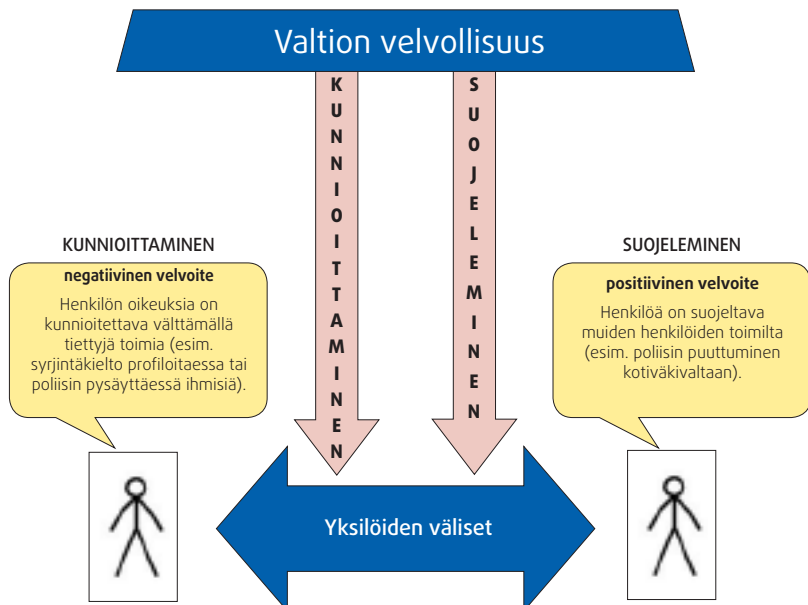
Valtion velvollisuus

KUNNIOITTAMINEN

SUOJELEMINEN

KUNNIOITTAMINEN

negatiivinen velvoite

Henkilön oikeuksia on kunnioitettava välttämällä tiettyjä toimia (esim. syrjintäkielto profiloitaessa tai poliisin pysäyttäessä ihmisiä).

SUOJELEMINEN

positiivinen velvoite

Henkilöä on suojeltava muiden henkilöiden toimilta (esim. poliisin puuttuminen kotiväkivaltaan).

Yksilöiden väliset